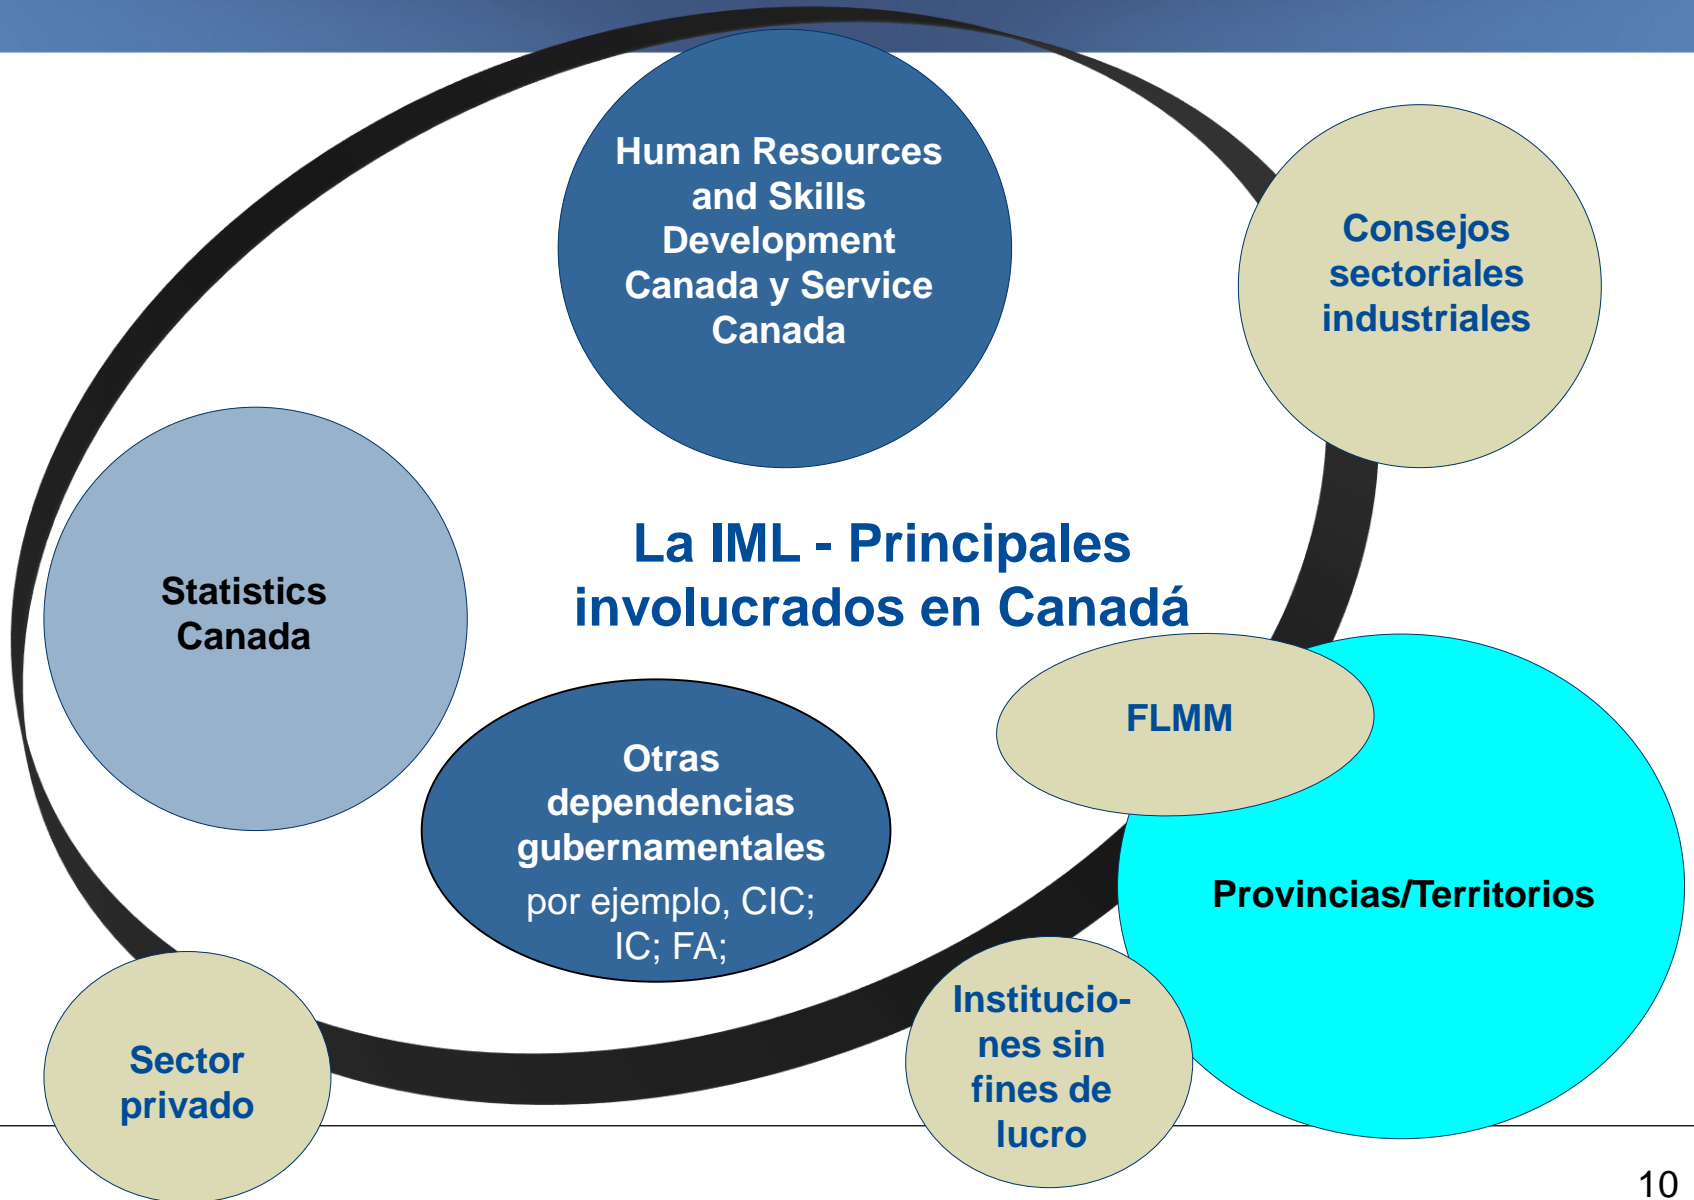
Human Resources and Skills Development Canada y Service Canada

Consejos sectoriales industriales

Statistics Canada

La IML - Principales involucrados en Canadá

FLMM

Otras dependencias gubernamentales
por ejemplo, CIC; IC; FA;

Provincias/Territorios

Sector privado

Institucio-nes sin fines de lucro

10